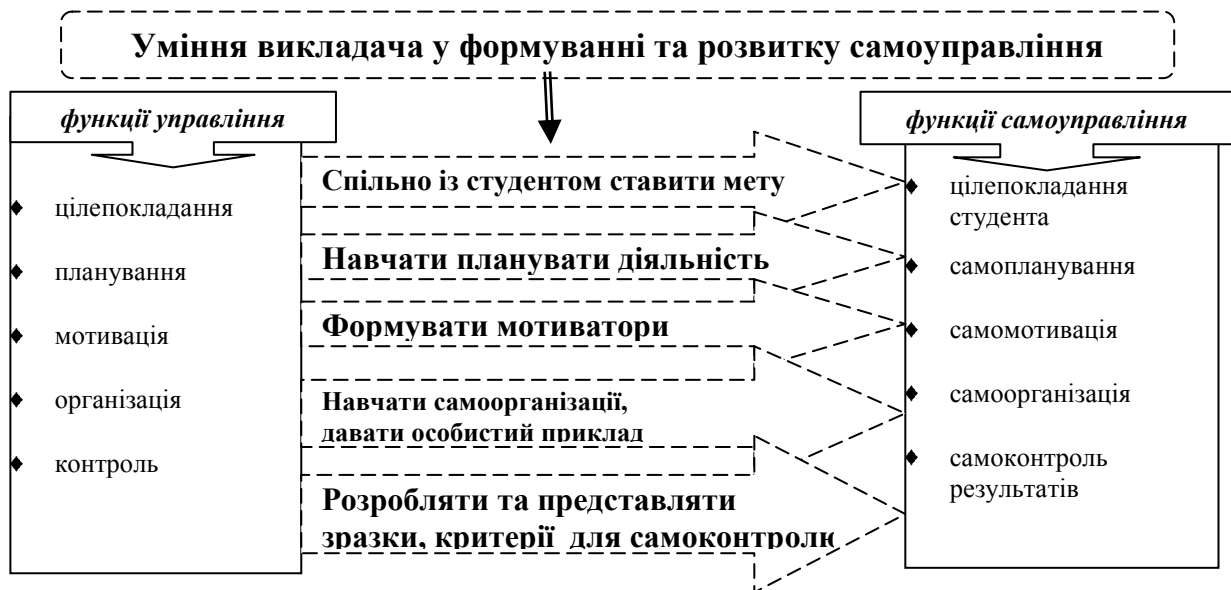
Уміння викладача у формуванні та розвитку самоуправління

функції управління

- цілепокладання
- планування
- мотивація
- організація
- контроль

Спільно із студентом ставити мету

Навчати планувати діяльність

Формувати мотиватори

Навчати самоорганізації, давати особистий приклад

Розробляти та представляти зразки, критерії для самоконтролю

функції самоуправління

- цілепокладання студента
- самопланування
- самомотивація
- самоорганізація
- самоконтроль результатів